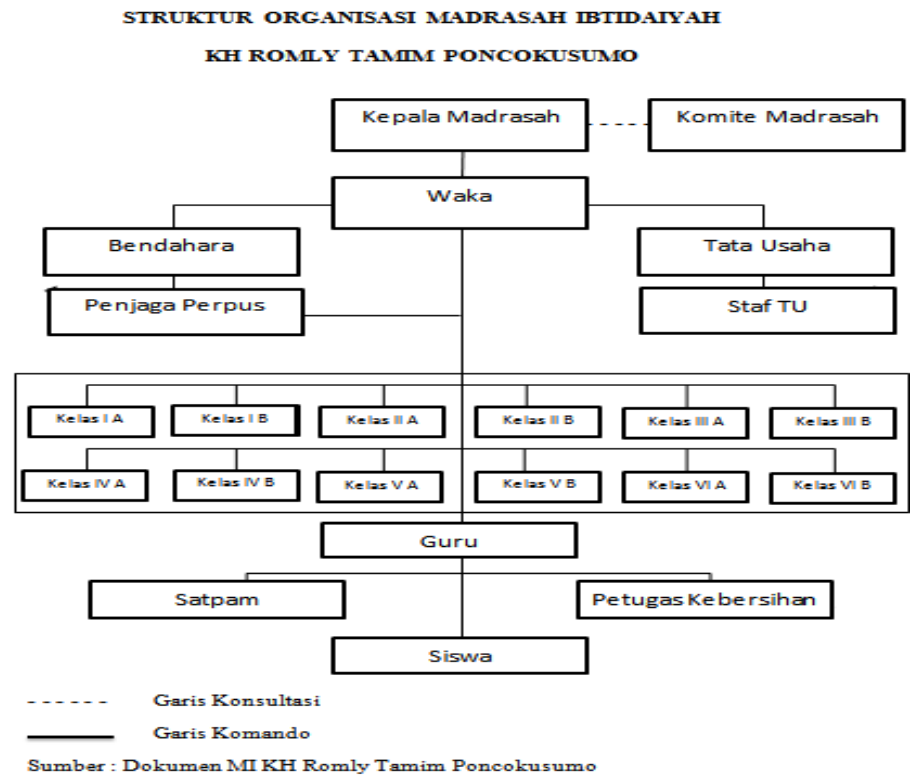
STRUKTUR ORGANISASI MADRASAH IBTIDAIYAH
KH ROMLY TAMIM PONCOKUSUMO

Kepala Madrasah
Komite Madrasah
Waka
Bendahara
Tata Usaha
Penjaga Perpus
Staf TU

Kelas I A
Kelas I B
Kelas II A
Kelas II B
Kelas III A
Kelas III B
Kelas IV A
Kelas IV B
Kelas V A
Kelas V B
Kelas VI A
Kelas VI B

Guru
Satpam
Petugas Kebersihan
Siswa

------ Garis Konsultasi
—— Garis Komando

Sumber : Dokumen MI KH Romly Tamim Poncokusumo